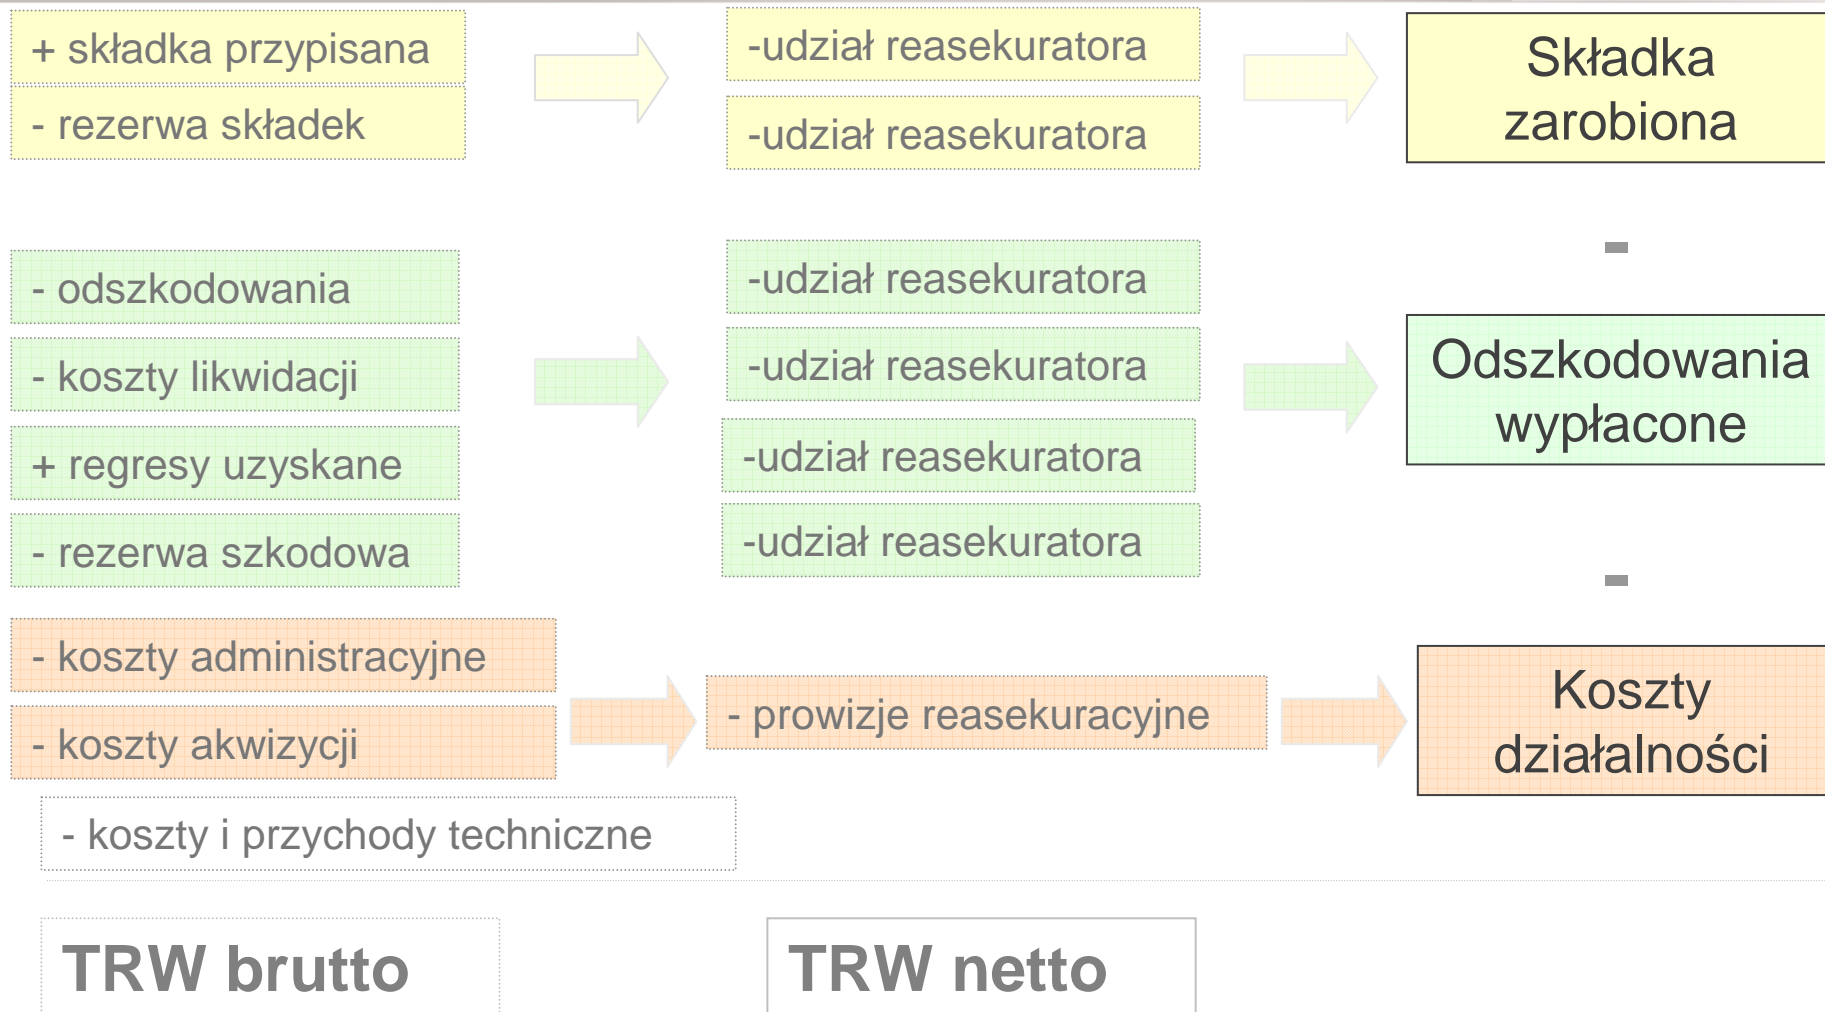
+ składka przypisana

- rezerwa składek

-udział reasekuratora

-udział reasekuratora

Składka zarobiona

-

- odszkodowania

- koszty likwidacji

+ regresy uzyskane

- rezerwa szkodowa

-udział reasekuratora

-udział reasekuratora

-udział reasekuratora

-udział reasekuratora

Odszkodowania wypłacone

-

- koszty administracyjne

- koszty akwizycji

- prowizje reasekuracyjne

Koszty działalności

- koszty i przychody techniczne

TRW brutto

TRW netto